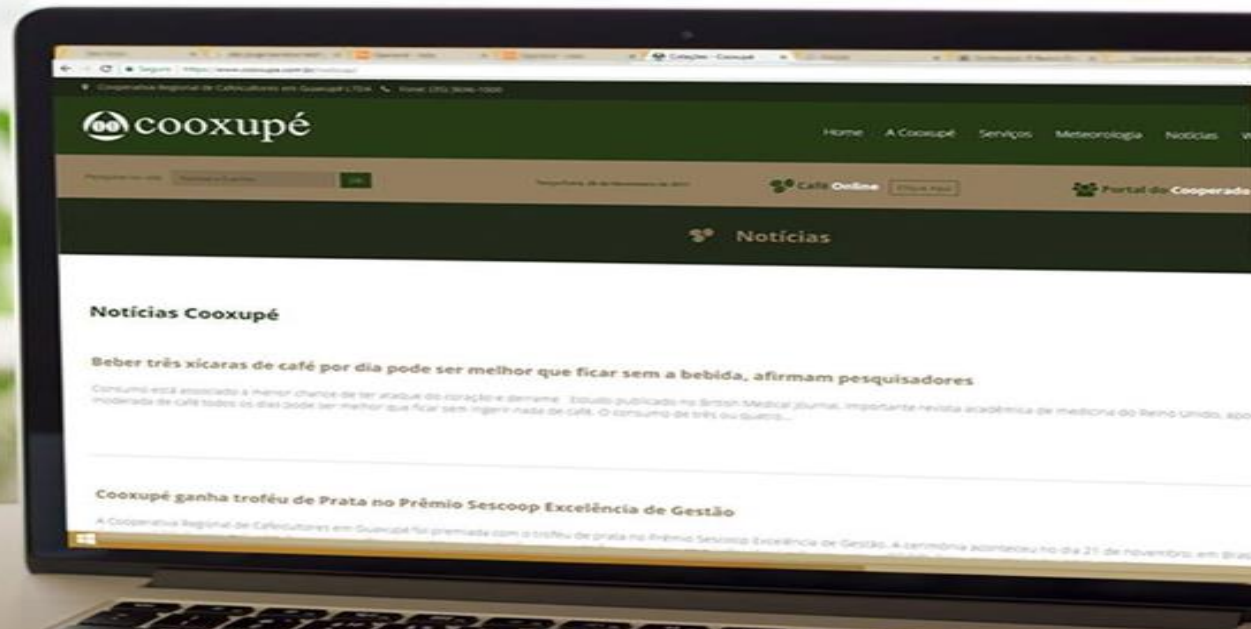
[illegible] Cotações - Cooxupé

Seguro | https://www.cooxupe.com.br/noticias/

Cooperativa Regional de Cafeicultores em Guaxupé LTDA Fone: (35) 3696-1000

cooxupé

Home A Cooxupé Serviços Meteorologia Notícias

Pesquisar no site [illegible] OK

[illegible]

Café Online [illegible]

Portal do Cooperado

Notícias

Notícias Cooxupé

Beber três xícaras de café por dia pode ser melhor que ficar sem a bebida, afirmam pesquisadores

Consumo está associado a menor chance de ter ataque do coração e derrame. Estudo publicado no British Medical Journal, importante revista acadêmica de medicina do Reino Unido, apo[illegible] moderada de café todos os dias pode ser melhor que ficar sem ingerir nada de café. O consumo de três ou quatro...

Cooxupé ganha troféu de Prata no Prêmio Sescoop Excelência de Gestão

A Cooperativa Regional de Cafeicultores em Guaxupé foi premiada com o troféu de prata no Prêmio Sescoop Excelência de Gestão. A cerimônia aconteceu no dia 21 de novembro, em Bras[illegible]